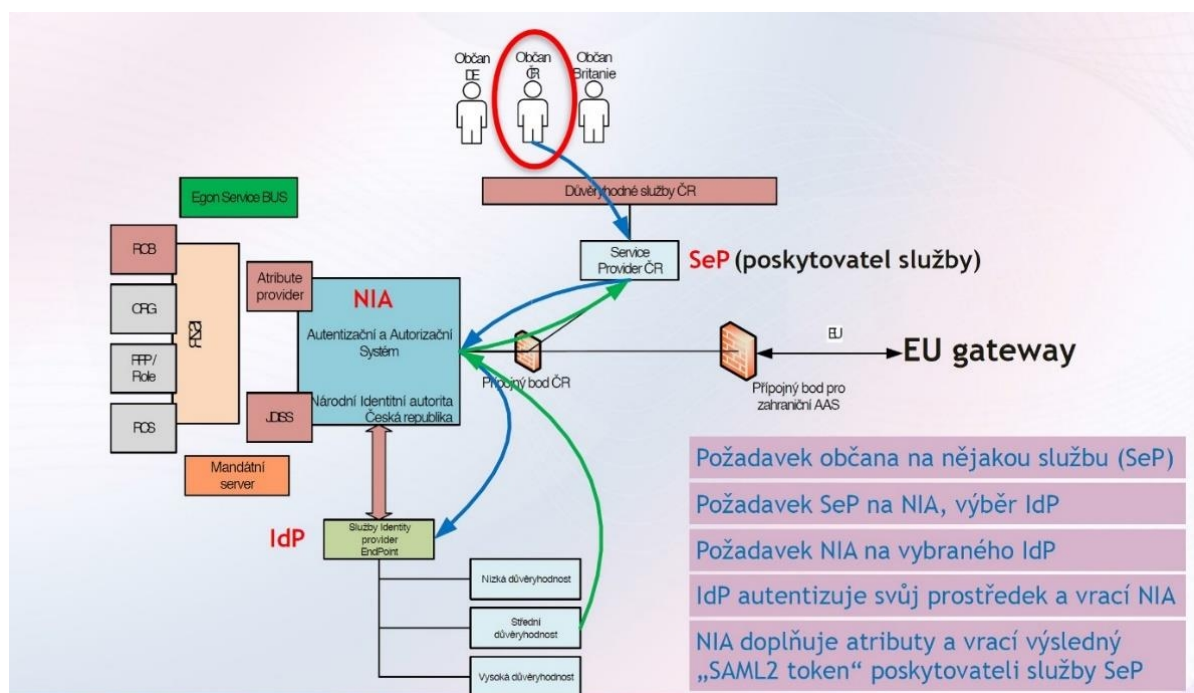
Občan DE

Občan ČR

Občan Británie

Důvěryhodné služby ČR

Egon Service BUS

ROB

ORG

RPP/ Role

ROS

ISZR

Atribute provider

NIA

Autentizační a Autorizační Systém

Národní Identitní autorita Česká republika

JDISS

Mandátní server

Service Provider ČR

SeP (poskytovatel služby)

Přípojný bod ČR

EU

EU gateway

Přípojný bod pro zahraniční AAS

IdP

Služby Identity provider EndPoint

Nízká důvěryhodnost

Střední důvěryhodnost

Vysoká důvěryhodnost

Požadavek občana na nějakou službu (SeP)

Požadavek SeP na NIA, výběr IdP

Požadavek NIA na vybraného IdP

IdP autentizuje svůj prostředek a vrací NIA

NIA doplňuje atributy a vrací výsledný „SAML2 token“ poskytovateli služby SeP